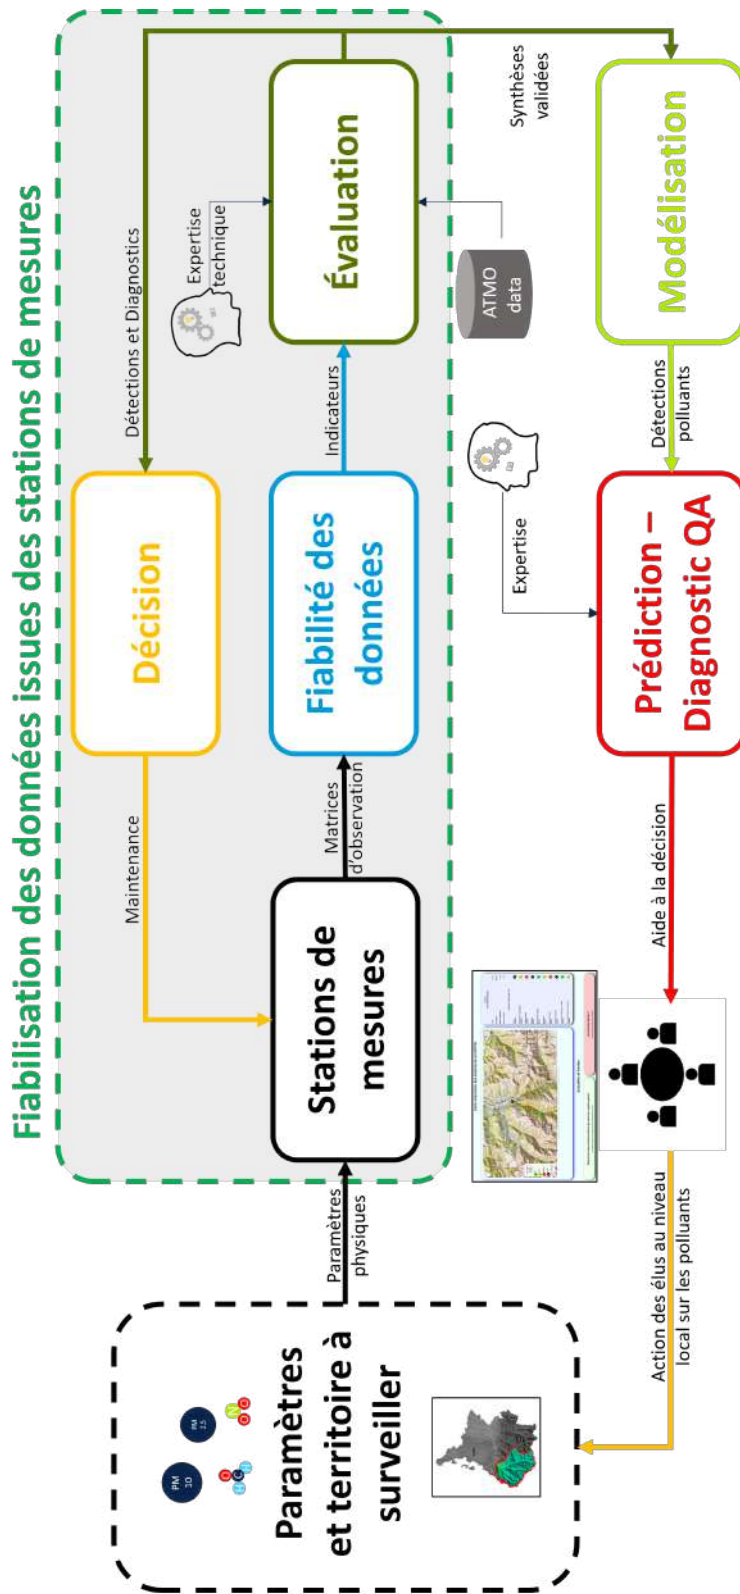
Fiabilisation des données issues des stations de mesures

Paramètres et territoire à surveiller

PM 10

PM 2.5

Paramètres physiques

Stations de mesures

Maintenance

Décision

Matrices d'observation

Fiabilité des données

Indicateurs

Détections et Diagnostics

Évaluation

Expertise technique

ATMO data

Synthèses validées

Modélisation

Détections polluants

Prédiction – Diagnostic QA

Expertise

Aide à la décision

Action des élus au niveau local sur les polluants